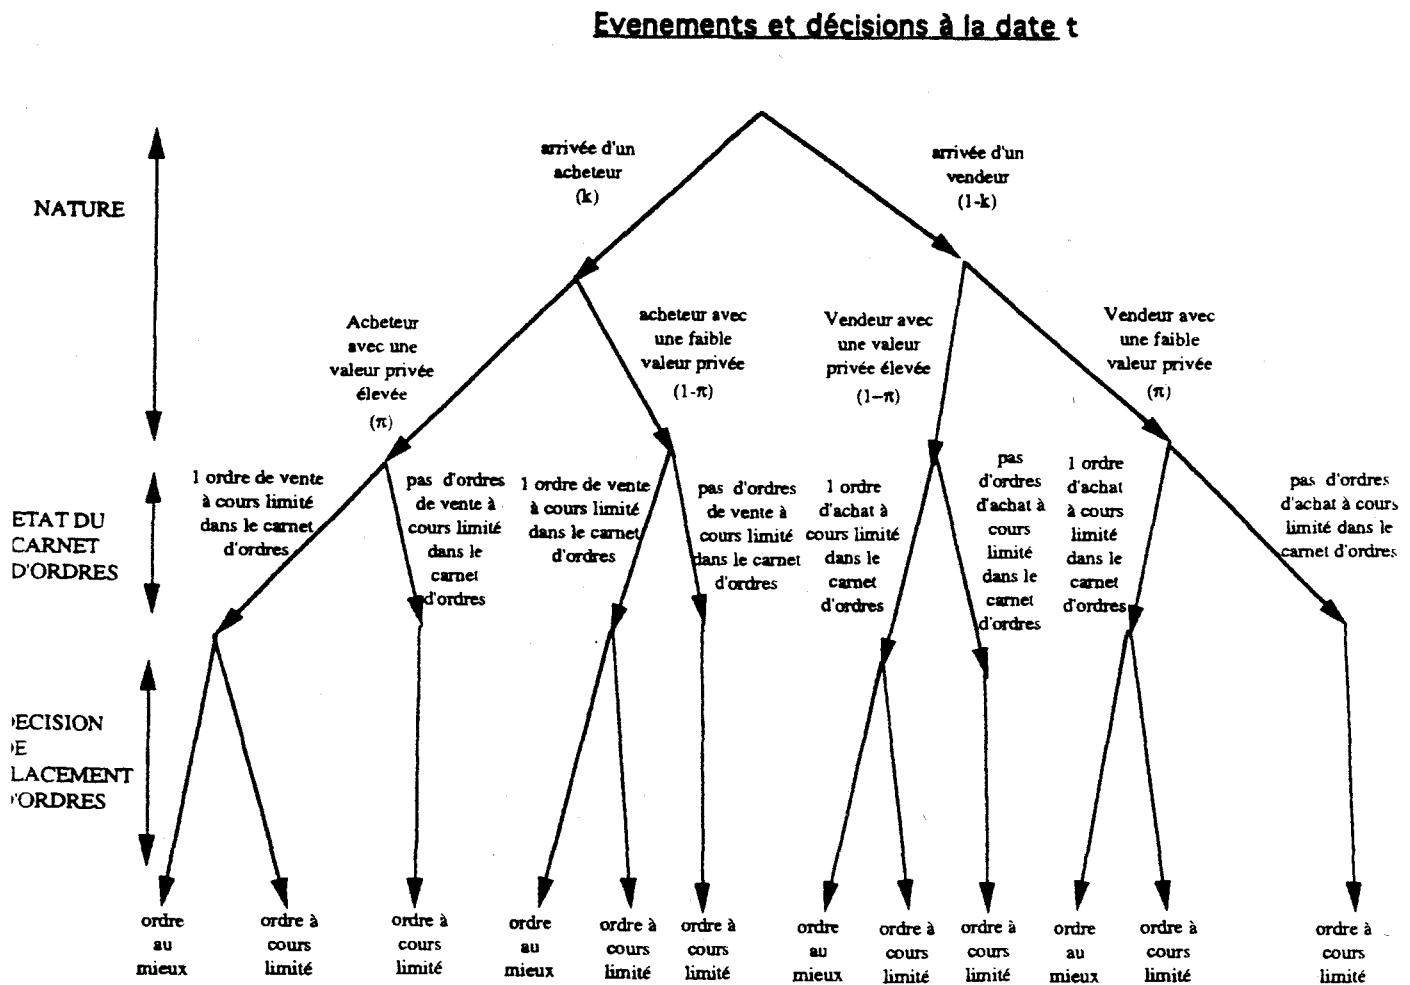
Evenements et décisions à la date t

NATURE

ETAT DU CARNET D'ORDRES

ECISION E LACEMENT 'ORDRES

arrivée d'un acheteur (k)

arrivée d'un vendeur (1-k)

Acheteur avec une valeur privée élevée ($\pi$)

acheteur avec une faible valeur privée (1-$\pi$)

Vendeur avec une valeur privée élevée (1-$\pi$)

Vendeur avec une faible valeur privée ($\pi$)

1 ordre de vente à cours limité dans le carnet d'ordres

pas d'ordres de vente à cours limité dans le carnet d'ordres

1 ordre de vente à cours limité dans le carnet d'ordres

pas d'ordres de vente à cours limité dans le carnet d'ordres

1 ordre d'achat à cours limité dans le carnet d'ordres

pas d'ordres d'achat à cours limité dans le carnet d'ordres

1 ordre d'achat à cours limité dans le carnet d'ordres

pas d'ordres d'achat à cours limité dans le carnet d'ordres

ordre au mieux

ordre à cours limité

ordre à cours limité

ordre au mieux

ordre à cours limité

ordre à cours limité

ordre au mieux

ordre à cours limité

ordre à cours limité

ordre au mieux

ordre à cours limité

ordre à cours limité